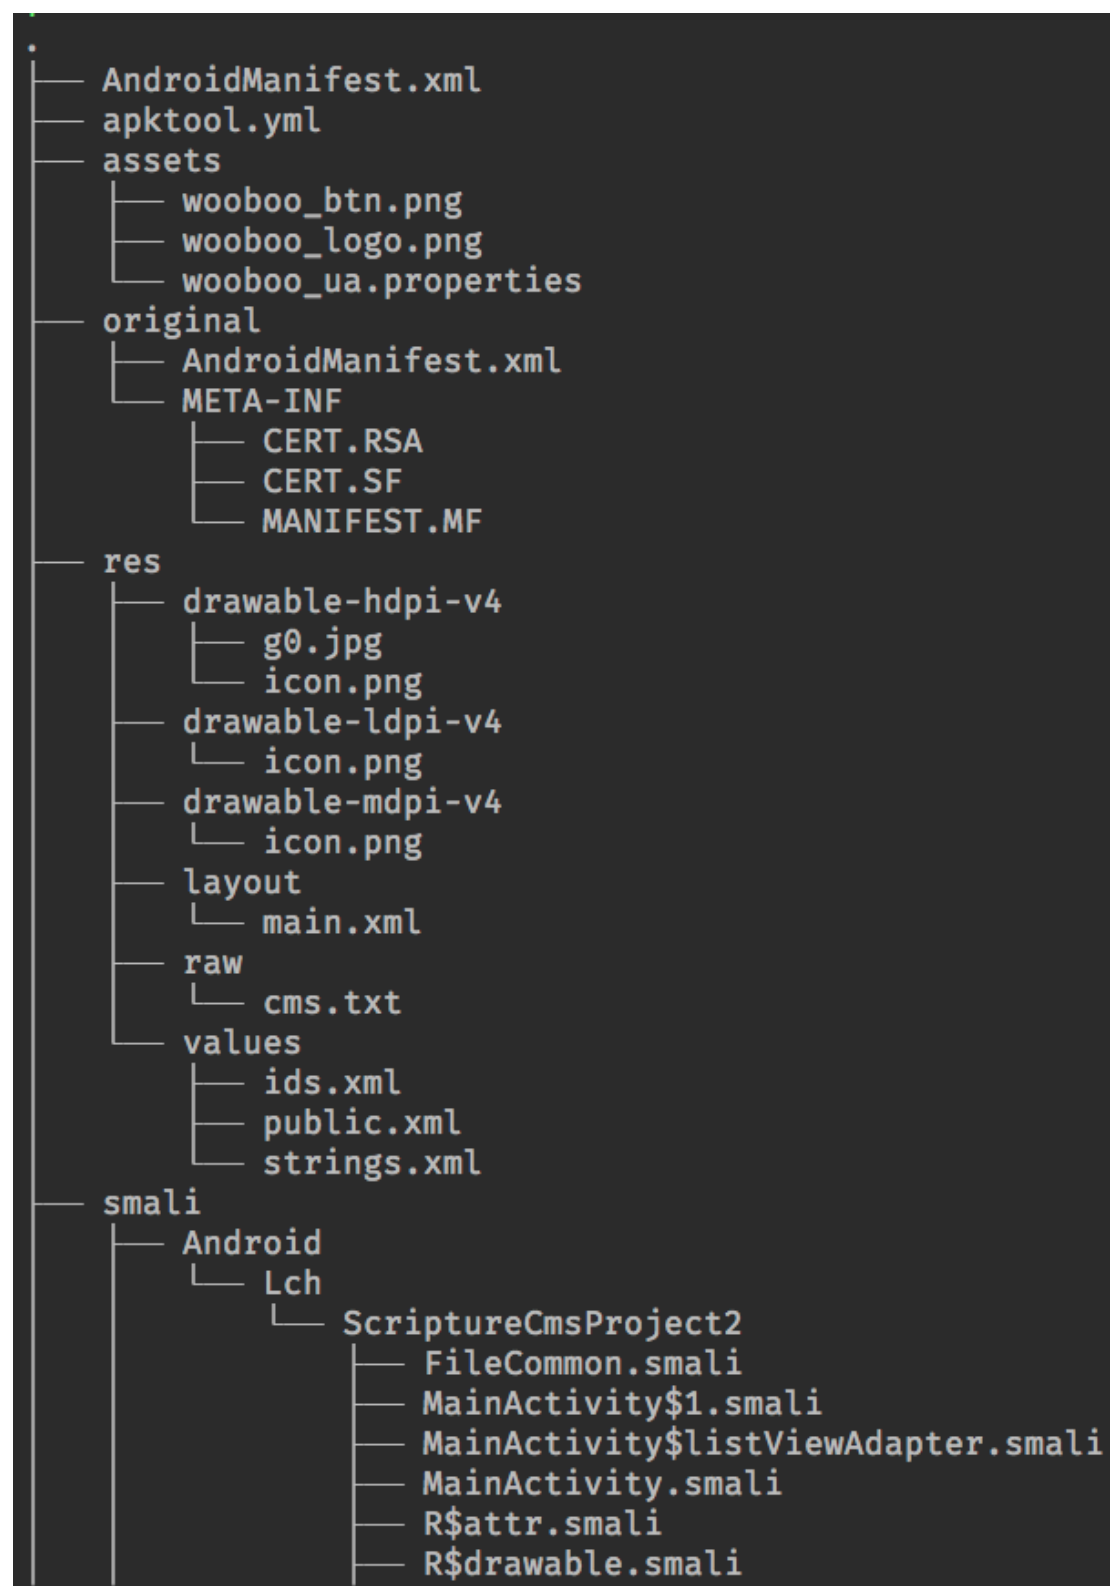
.
├── AndroidManifest.xml
├── apktool.yml
├── assets
│   ├── wooboo_btn.png
│   ├── wooboo_logo.png
│   └── wooboo_ua.properties
├── original
│   ├── AndroidManifest.xml
│   └── META-INF
│       ├── CERT.RSA
│       ├── CERT.SF
│       └── MANIFEST.MF
├── res
│   ├── drawable-hdpi-v4
│   │   ├── g0.jpg
│   │   └── icon.png
│   ├── drawable-ldpi-v4
│   │   └── icon.png
│   ├── drawable-mdpi-v4
│   │   └── icon.png
│   ├── layout
│   │   └── main.xml
│   ├── raw
│   │   └── cms.txt
│   └── values
│       ├── ids.xml
│       ├── public.xml
│       └── strings.xml
├── smali
│   ├── Android
│   │   └── Lch
│   │       └── ScriptureCmsProject2
│   │           ├── FileCommon.smali
│   │           ├── MainActivity$1.smali
│   │           ├── MainActivity$listViewAdapter.smali
│   │           ├── MainActivity.smali
│   │           ├── R$attr.smali
│   │           ├── R$drawable.smali